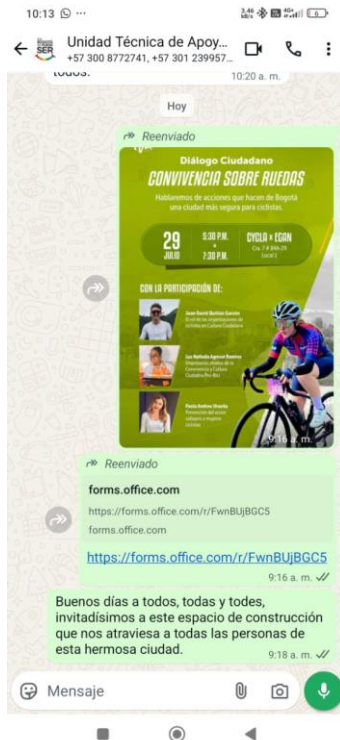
10:13

Unidad Técnica de Apoy...
+57 300 8772741, +57 301 239957...

todos.
10:20 a. m.

Hoy

Reenviado

Diálogo Ciudadano
CONVIVENCIA SOBRE RUEDAS
Hablaremos de acciones que hacen de Bogotá una ciudad más segura para ciclistas

29 JULIO
5:30 P.M. - 7:30 P.M.
CYCLA + EGAN
Cra. 7 # 84A-29 Local 1

CON LA PARTICIPACIÓN DE:
Juan David Quiñes Garzón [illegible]
Luz Nathalia Agresot Ramírez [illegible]
Paula Andrea Uruella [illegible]
9:16 a. m.

Reenviado
forms.office.com
https://forms.office.com/r/FwnBUjBGC5
forms.office.com
https://forms.office.com/r/FwnBUjBGC5
9:16 a. m.

Buenos días a todos, todas y todes, invitadísimos a este espacio de construcción que nos atraviesa a todas las personas de esta hermosa ciudad.
9:18 a. m.

Mensaje